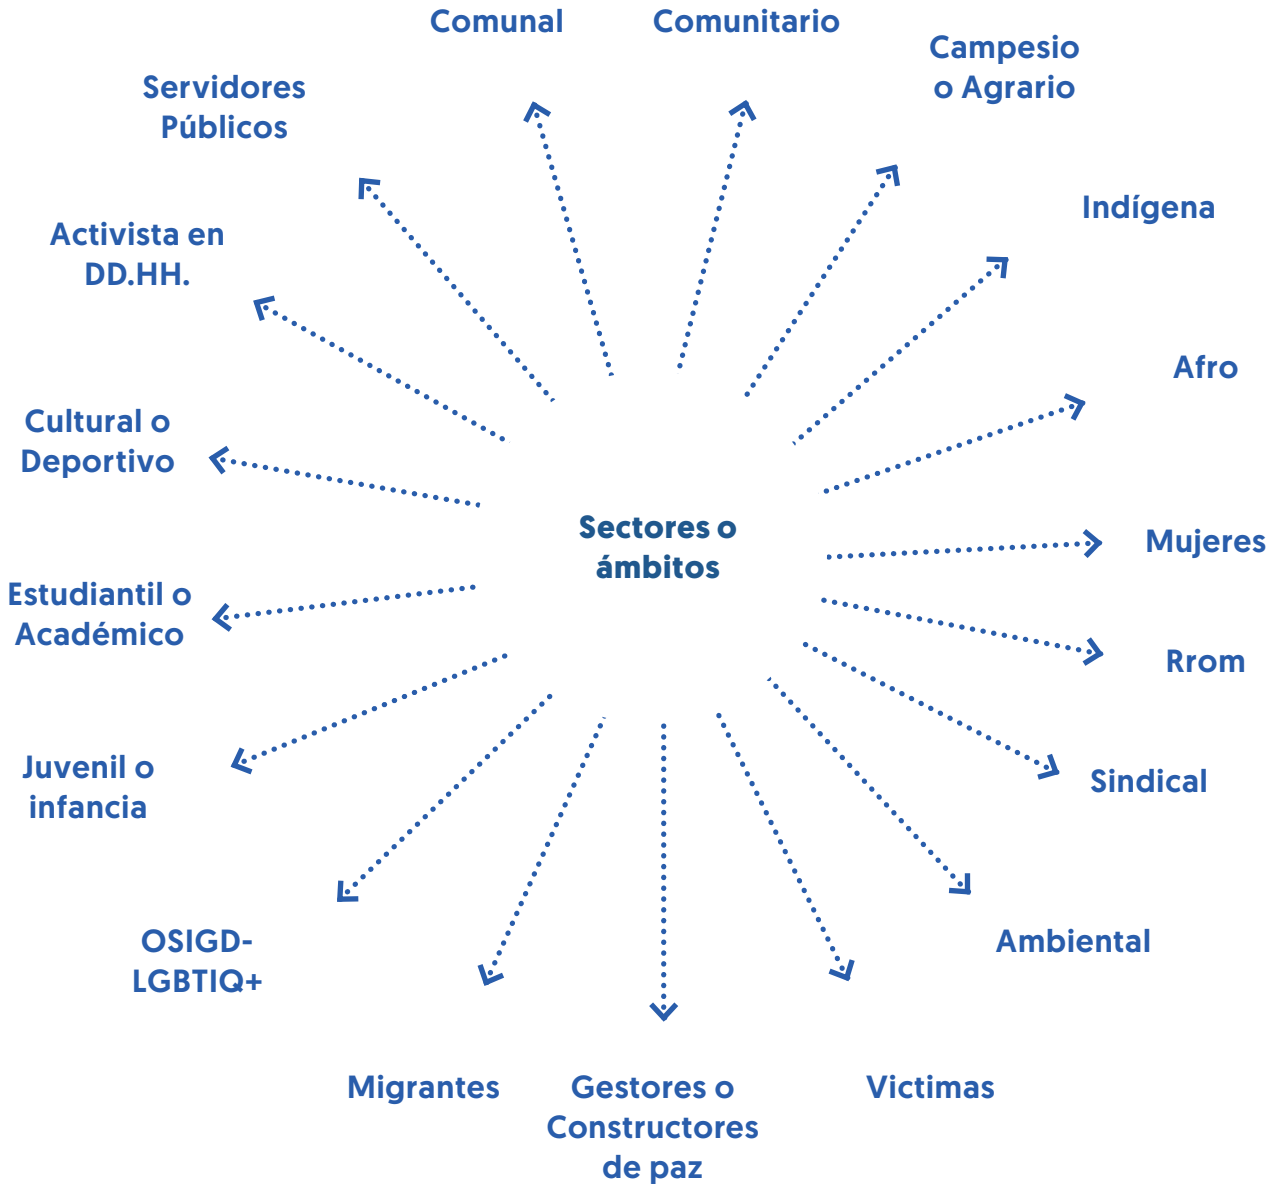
Sectores o ámbitos

Comunal

Comunitario

Campesio o Agrario

Indígena

Afro

Mujeres

Rrom

Sindical

Ambiental

Victimas

Gestores o Constructores de paz

Migrantes

OSIGD-LGBTIQ+

Juvenil o infancia

Estudiantil o Académico

Cultural o Deportivo

Activista en DD.HH.

Servidores Públicos